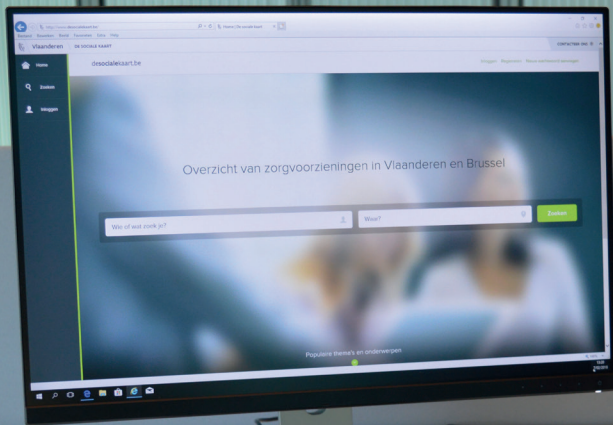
Vlaanderen DE SOCIALE KAART

CONTACTEER ONS

Home

Zoeken

Inloggen

desocialekaart.be

Overzicht van zorgvoorzieningen in Vlaanderen en Brussel

Wie of wat zoek je?

Waar?

Zoeken

Populaire thema's en onderwerpen